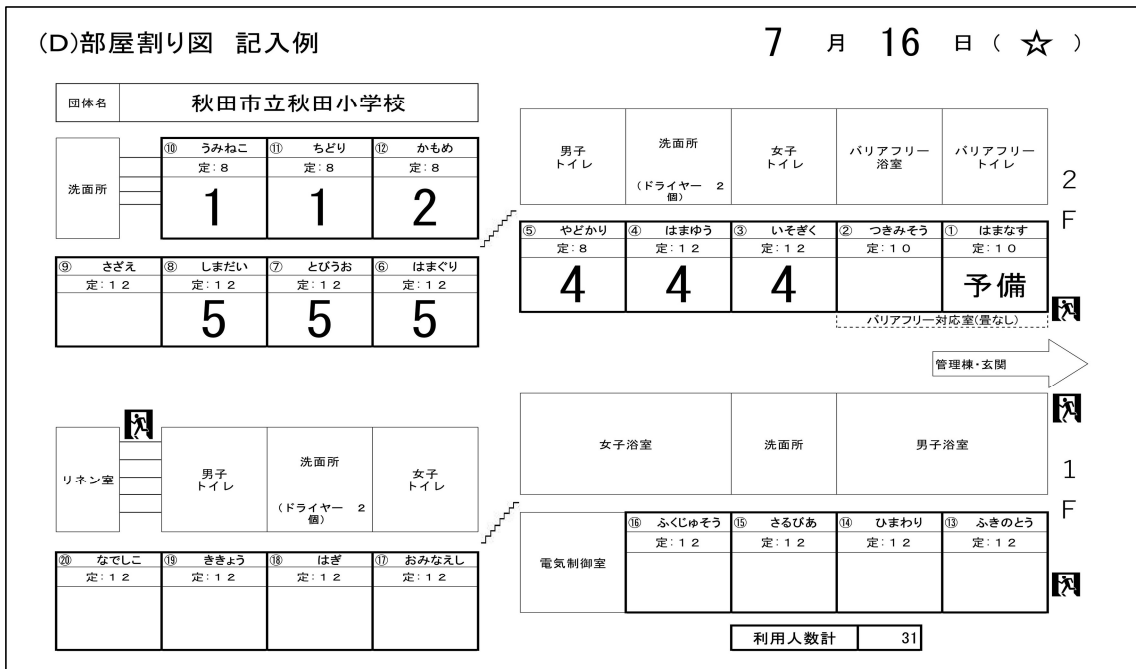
(D)部屋割り図 記入例

7 月 16 日 ( ☆ )

| 団体名 | 秋田市立秋田小学校 |
|---|---|

洗面所

| ⑩ うみねこ | ⑪ ちどり | ⑫ かもめ |
|---|---|---|
| 定:8 | 定:8 | 定:8 |
| 1 | 1 | 2 |

| ⑨ さざえ | ⑧ しまだい | ⑦ とびうお | ⑥ はまぐり |
|---|---|---|---|
| 定:12 | 定:12 | 定:12 | 定:12 |
| | 5 | 5 | 5 |

| 男子トイレ | 洗面所 (ドライヤー 2個) | 女子トイレ | バリアフリー浴室 | バリアフリートイレ |
|---|---|---|---|---|

2F

| ⑤ やどかり | ④ はまゆう | ③ いそぎく | ② つきみそう | ① はまなす |
|---|---|---|---|---|
| 定:8 | 定:12 | 定:12 | 定:10 | 定:10 |
| 4 | 4 | 4 | | 予備 |

バリアフリー対応室(畳なし)

管理棟・玄関

リネン室

| 男子トイレ | 洗面所 (ドライヤー 2個) | 女子トイレ |
|---|---|---|

| ⑳ なでしこ | ⑲ ききょう | ⑱ はぎ | ⑰ おみなえし |
|---|---|---|---|
| 定:12 | 定:12 | 定:12 | 定:12 |
| | | | |

| 女子浴室 | 洗面所 | 男子浴室 |
|---|---|---|

1F

電気制御室

| ⑯ ふくじゅそう | ⑮ さるびあ | ⑭ ひまわり | ⑬ ふきのとう |
|---|---|---|---|
| 定:12 | 定:12 | 定:12 | 定:12 |
| | | | |

| 利用人数計 | 31 |
|---|---|